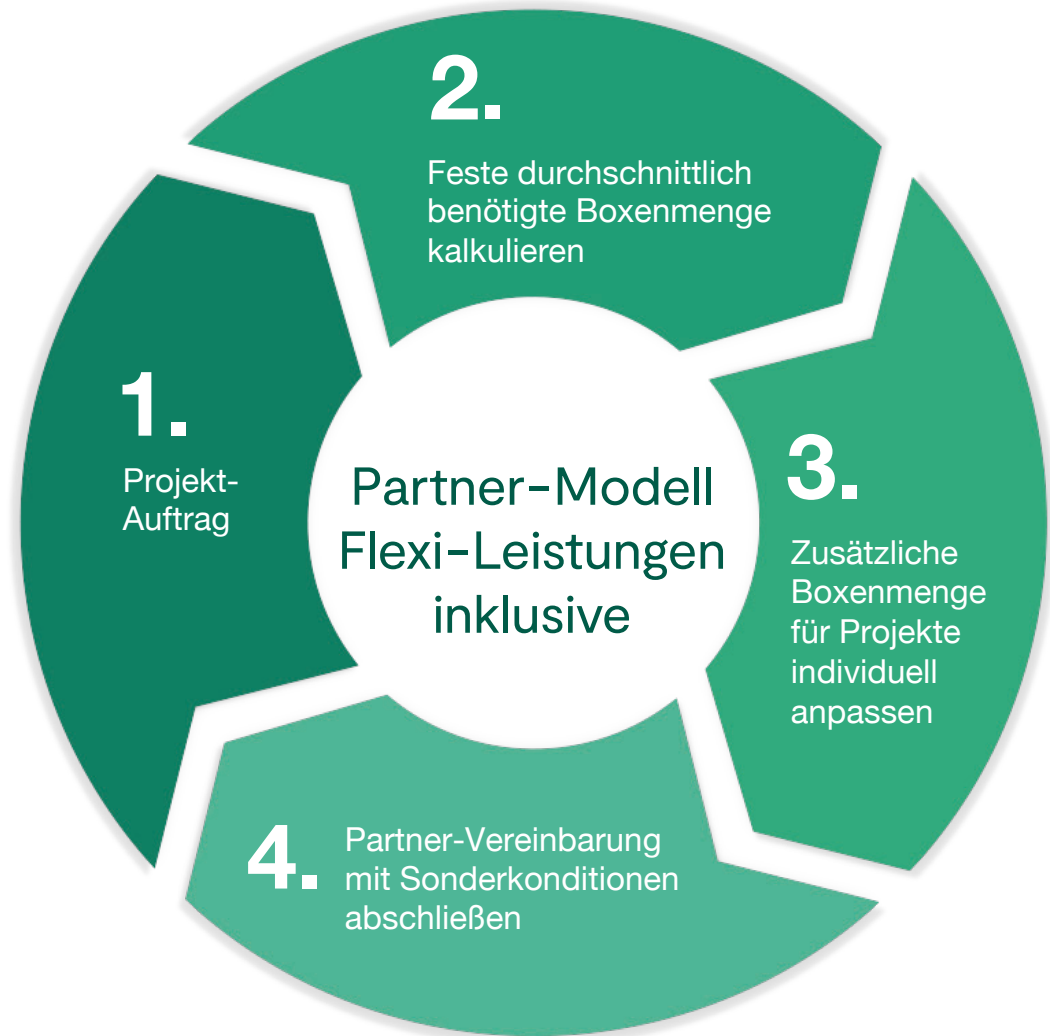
Partner-Modell Flexi-Leistungen inklusive

1.
Projekt-Auftrag

2.
Feste durchschnittlich benötigte Boxenmenge kalkulieren

3.
Zusätzliche Boxenmenge für Projekte individuell anpassen

4.
Partner-Vereinbarung mit Sonderkonditionen abschließen